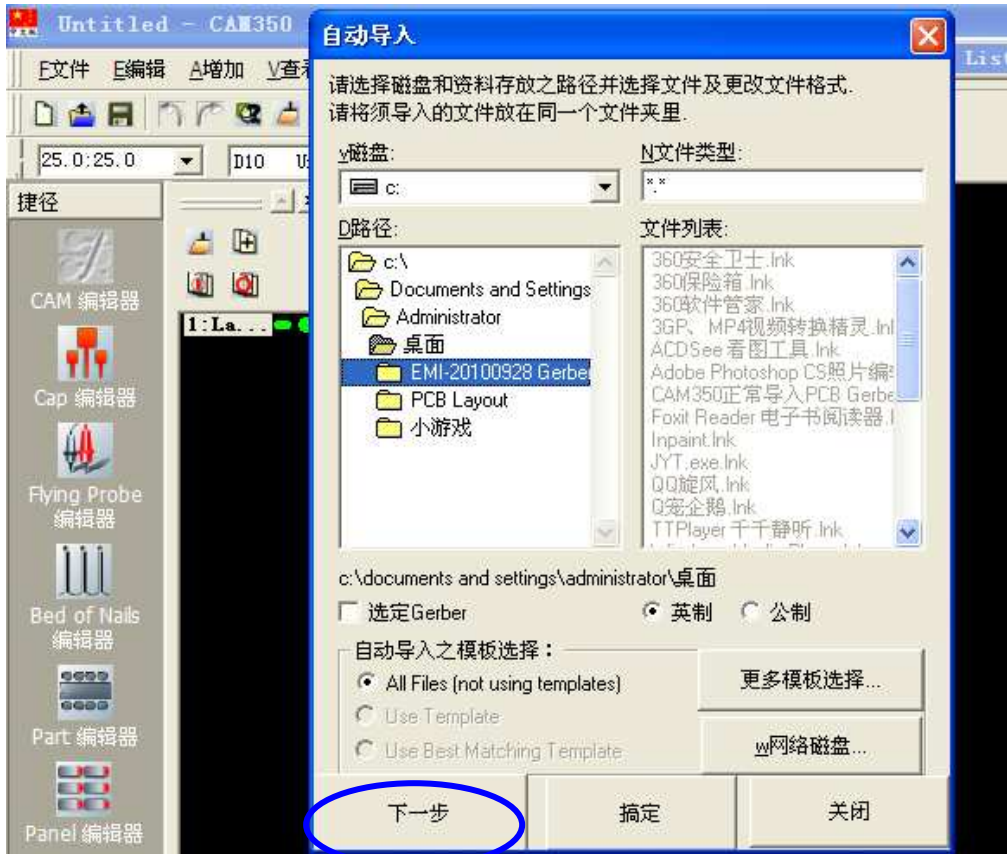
Untitled - CAM350
F文件 E编辑 A增加 V查看
25.0:25.0
D10
捷径
CAM 编辑器
Cap 编辑器
Flying Probe 编辑器
Bed of Nails 编辑器
Part 编辑器
Panel 编辑器
1:La...
List

自动导入
请选择磁盘和资料存放之路径并选择文件及更改文件格式.
请将须导入的文件放在同一个文件夹里.
v磁盘:
c:
N文件类型:
*.*
D路径:
c:\
Documents and Settings
Administrator
桌面
EMI-20100928 Gerber
PCB Layout
小游戏
文件列表:
360安全卫士.lnk
360保险箱.lnk
360软件管家.lnk
3GP、MP4视频转换精灵.lnk
ACDSee看图工具.lnk
Adobe Photoshop CS照片编
CAM350正常导入PCB Gerbe
Foxit Reader 电子书阅读器.
Inpaint.lnk
JYT.exe.lnk
QQ旋风.lnk
Q宠企鹅.lnk
TTPlayer 千千静听.lnk
c:\documents and settings\administrator\桌面
选定Gerber
英制
公制
自动导入之模板选择:
All Files (not using templates)
Use Template
Use Best Matching Template
更多模板选择...
w网络磁盘...
下一步
搞定
关闭